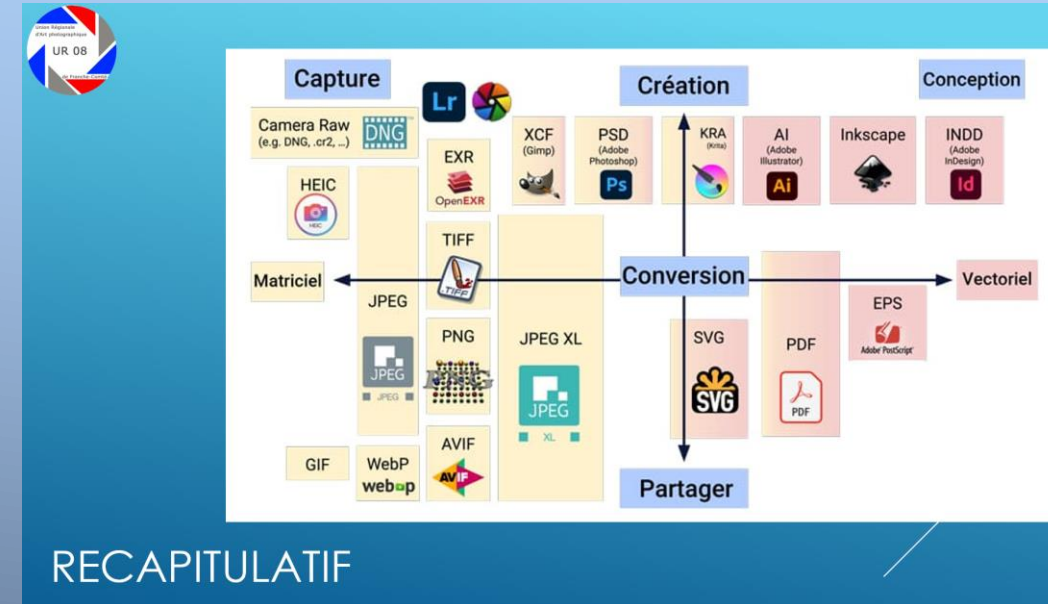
Union Régionale d'Art photographique
UR 08
de Franche-Comté

Capture

Lr

Création

Conception

Camera Raw (e.g. DNG, .cr2, ...)
DNG

EXR
OpenEXR

XCF (Gimp)

PSD (Adobe Photoshop)
Ps

KRA (Krita)

AI (Adobe Illustrator)
Ai

Inkscape

INDD (Adobe InDesign)
Id

HEIC
HEIC

TIFF
TIFF

Matriciel

JPEG
JPEG
JPEG

Conversion

Vectoriel

EPS
Adobe PostScript

PNG
PNG

JPEG XL
JPEG
XL

SVG
SVG

PDF
PDF

GIF

WebP
webp

AVIF
AVIF

Partager

RECAPITULATIF